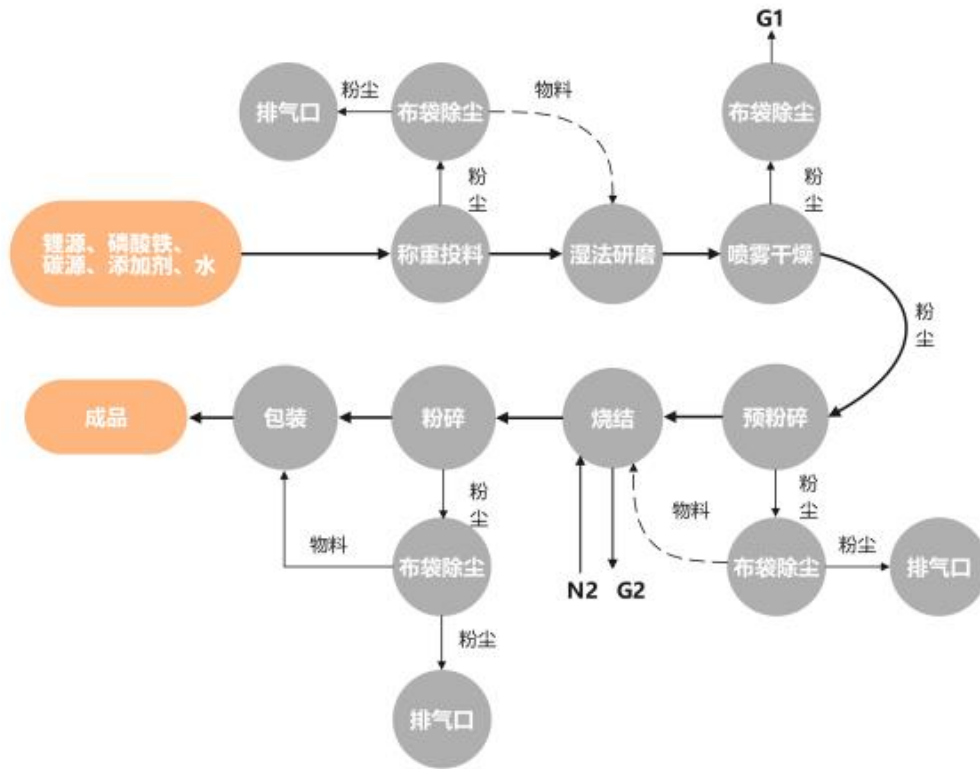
G1

排气口
粉尘
布袋除尘
物料
布袋除尘

粉尘
粉尘

锂源、磷酸铁、碳源、添加剂、水
称重投料
湿法研磨
喷雾干燥

粉尘

成品
包装
粉碎
烧结
预粉碎

粉尘
粉尘
物料
物料
布袋除尘
布袋除尘
粉尘
排气口

N2
G2

粉尘

排气口